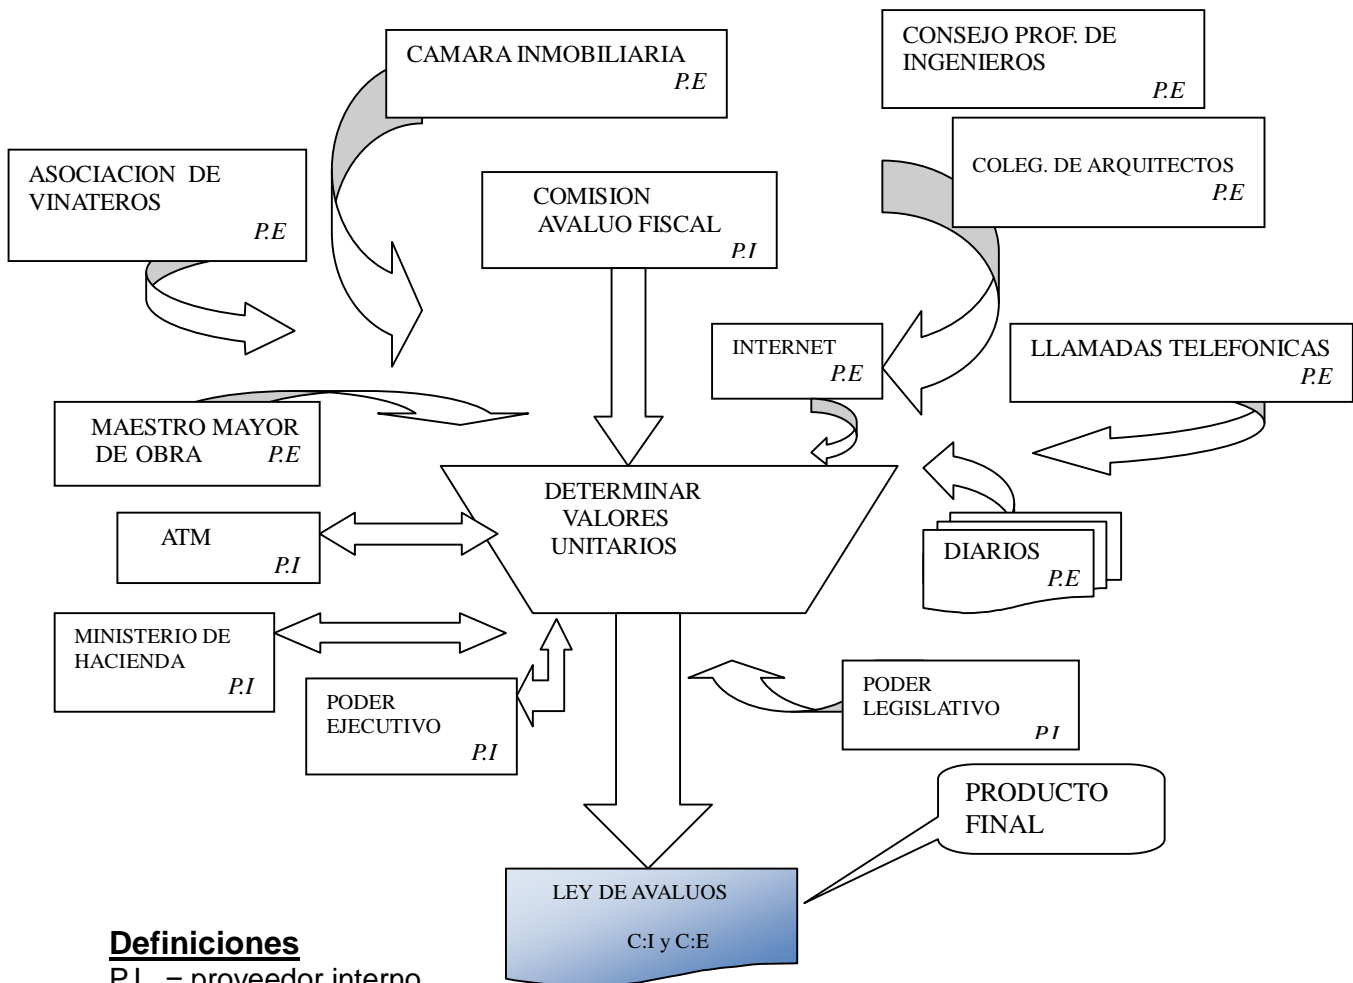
CAMARA INMOBILIARIA
P.E

CONSEJO PROF. DE INGENIEROS
P.E

ASOCIACION DE VINATEROS
P.E

COMISION AVALUO FISCAL
P.I

COLEG. DE ARQUITECTOS
P.E

INTERNET
P.E

LLAMADAS TELEFONICAS
P.E

MAESTRO MAYOR DE OBRA
P.E

DETERMINAR VALORES UNITARIOS

ATM
P.I

DIARIOS
P.E

MINISTERIO DE HACIENDA
P.I

PODER EJECUTIVO
P.I

PODER LEGISLATIVO
P.I

PRODUCTO FINAL

LEY DE AVALUOS
C:I y C:E

**Definiciones**
P.I. = proveedor interno